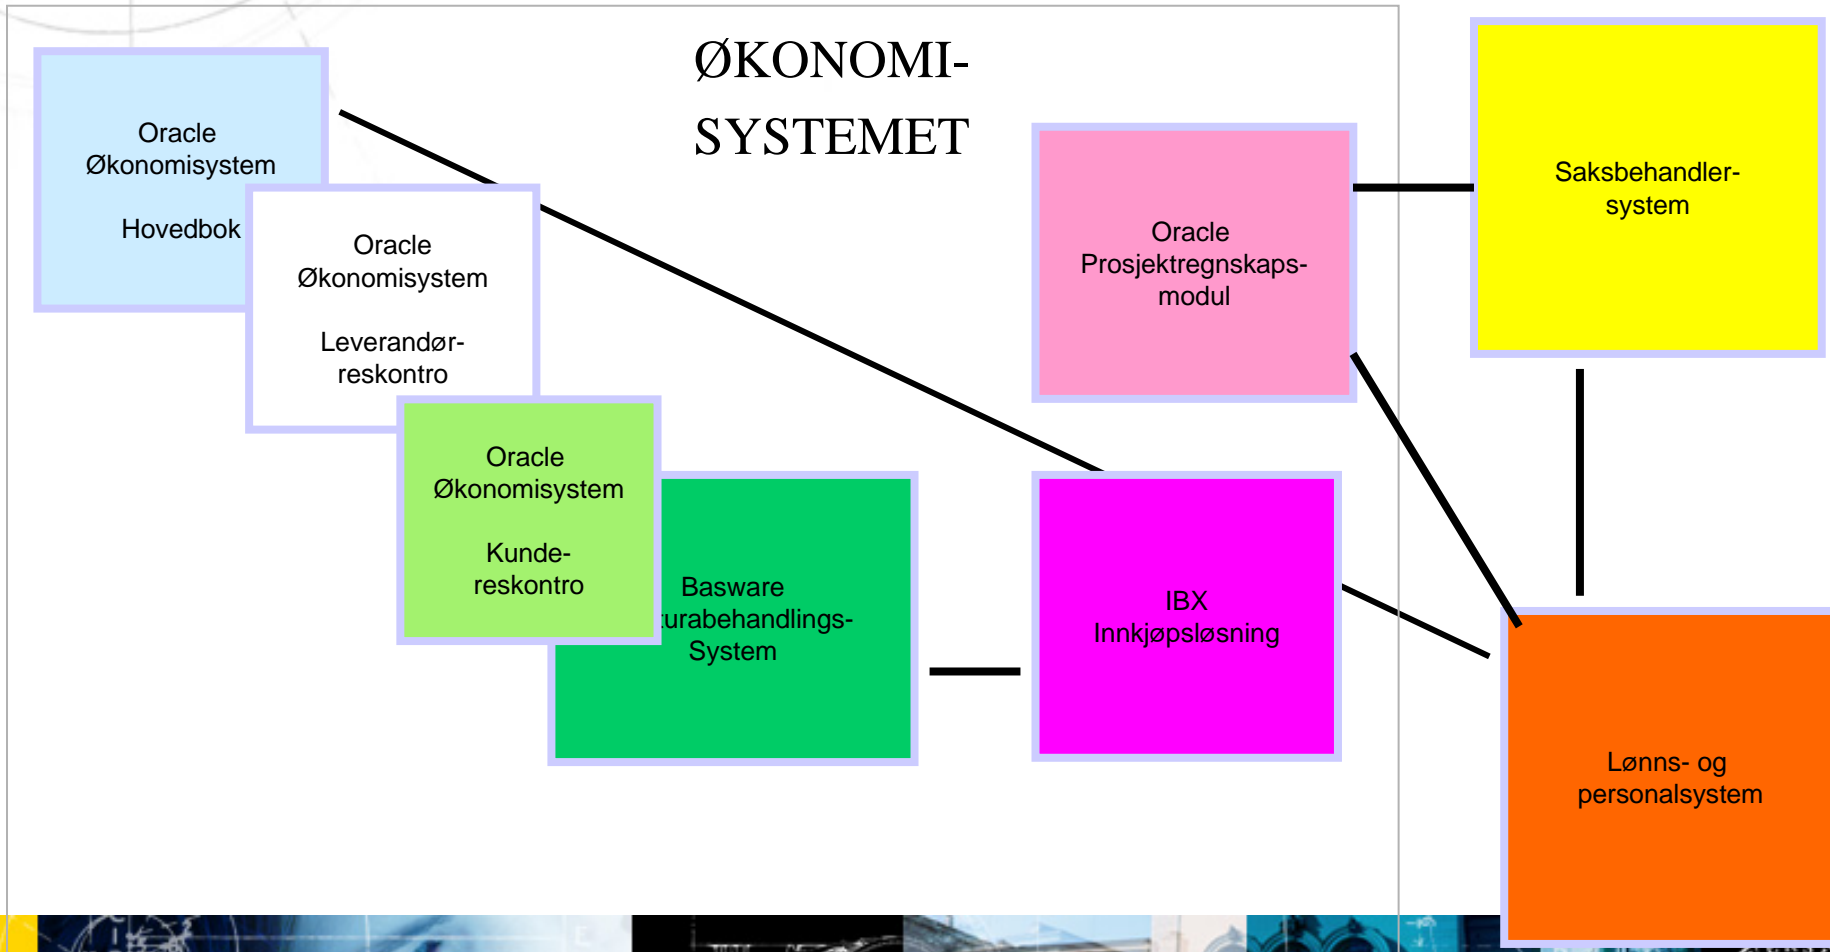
ØKONOMI-SYSTEMET

Oracle Økonomisystem

Hovedbok

Oracle Økonomisystem

Leverandør-reskontro

Oracle Økonomisystem

Kunde-reskontro

Basware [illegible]urabehandlings-System

Oracle Prosjektregnskaps-modul

Saksbehandler-system

IBX Innkjøpsløsning

Lønns- og personalsystem